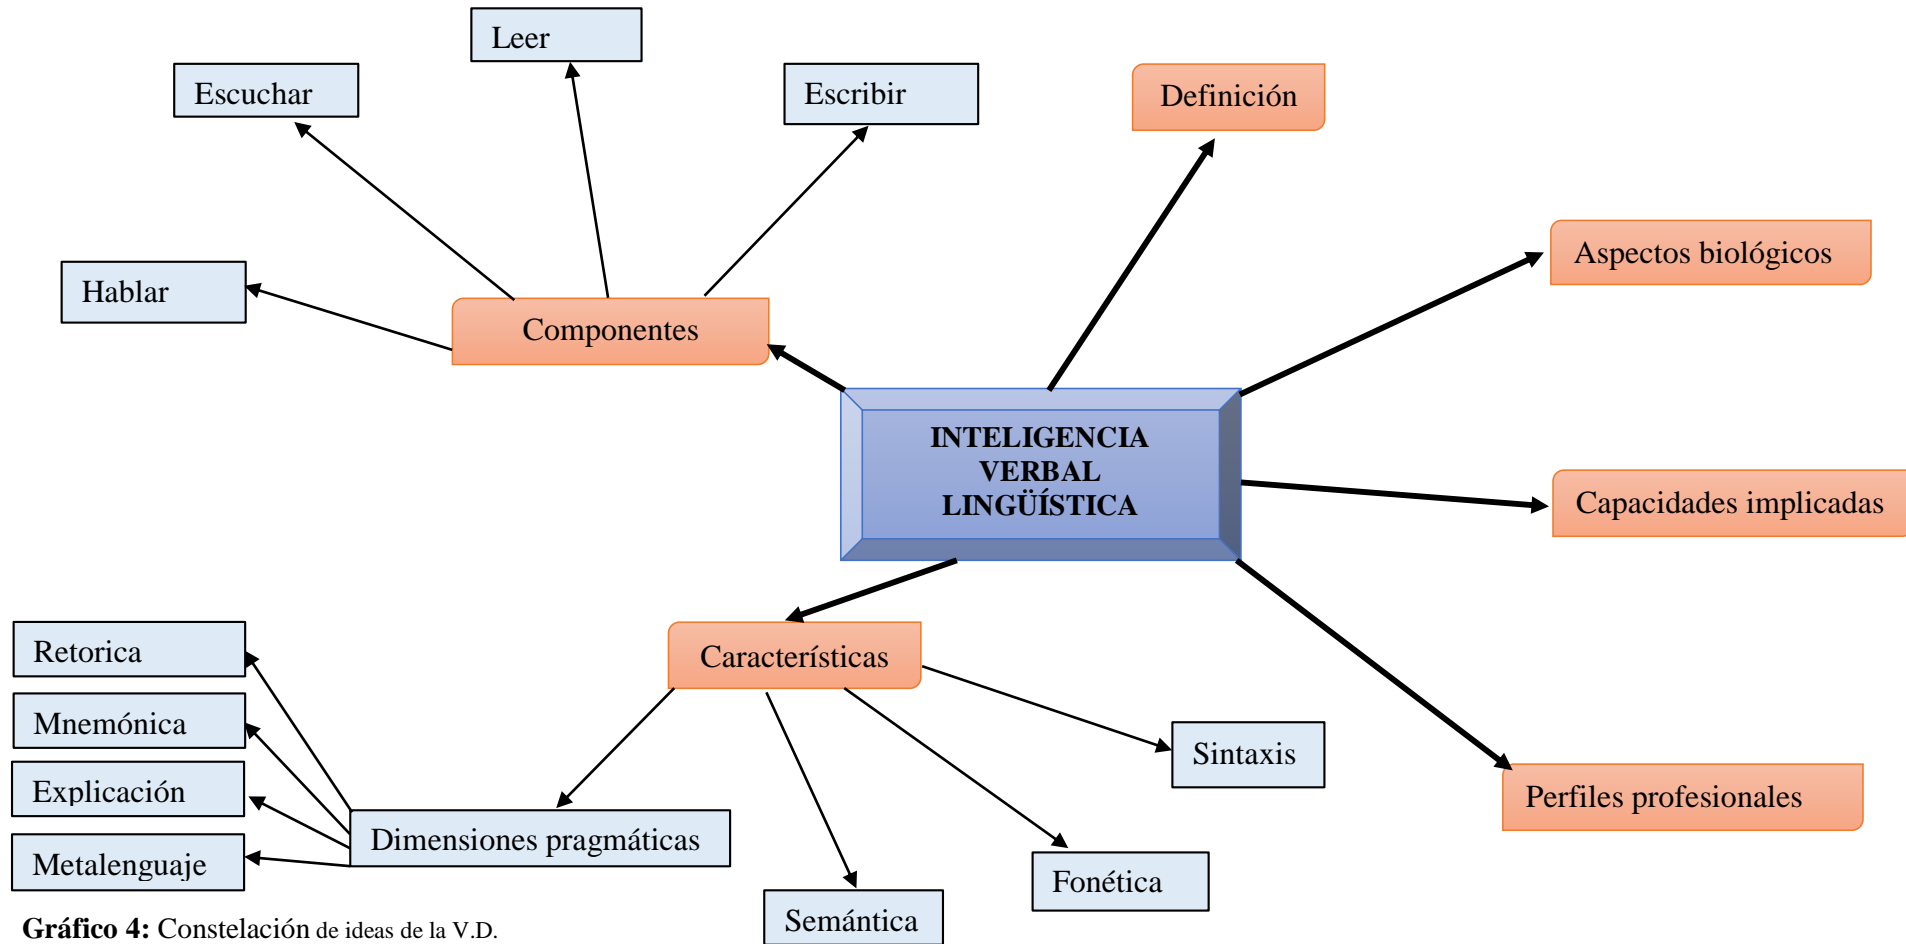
Leer

Escuchar

Escribir

Definición

Aspectos biológicos

Hablar

Componentes

INTELIGENCIA VERBAL LINGÜÍSTICA

Capacidades implicadas

Retorica

Características

Mnemónica

Sintaxis

Perfiles profesionales

Explicación

Dimensiones pragmáticas

Metalenguaje

Fonética

Semántica

**Gráfico 4:** Constelación de ideas de la V.D.